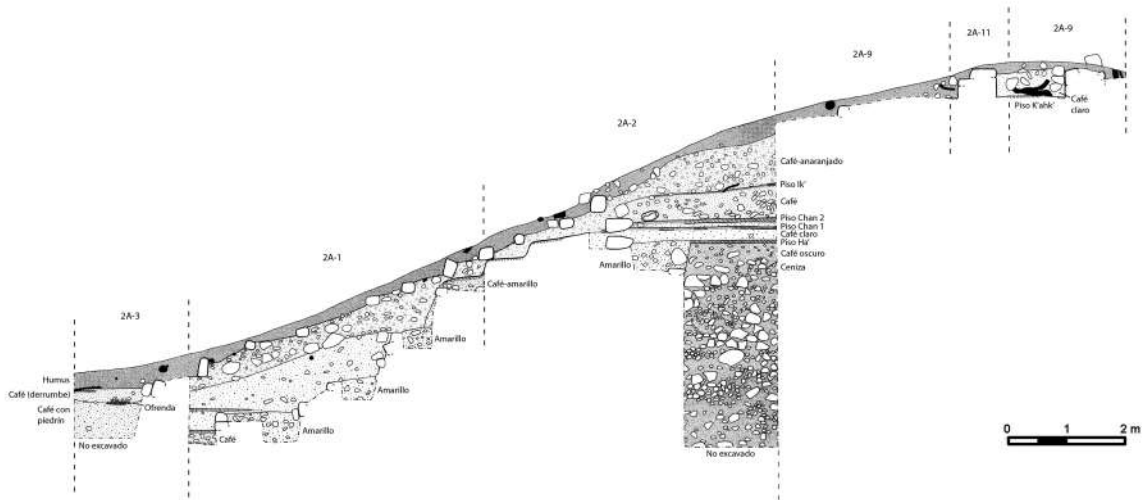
2A-11

2A-9

2A-9

Piso K'ahk'

Café claro

2A-2

Café-anaranjado

Piso Ik'

Café

Piso Chan 2
Piso Chan 1
Café claro
Piso Ha'
Café oscuro
Ceniza

Amarillo

2A-1

Café-amarillo

Amarillo

Amarillo

Amarillo

Café

2A-3

Humus
Café (derrumbe)
Café con piedrín

Ofrenda

No excavado

No excavado

0 1 2 m